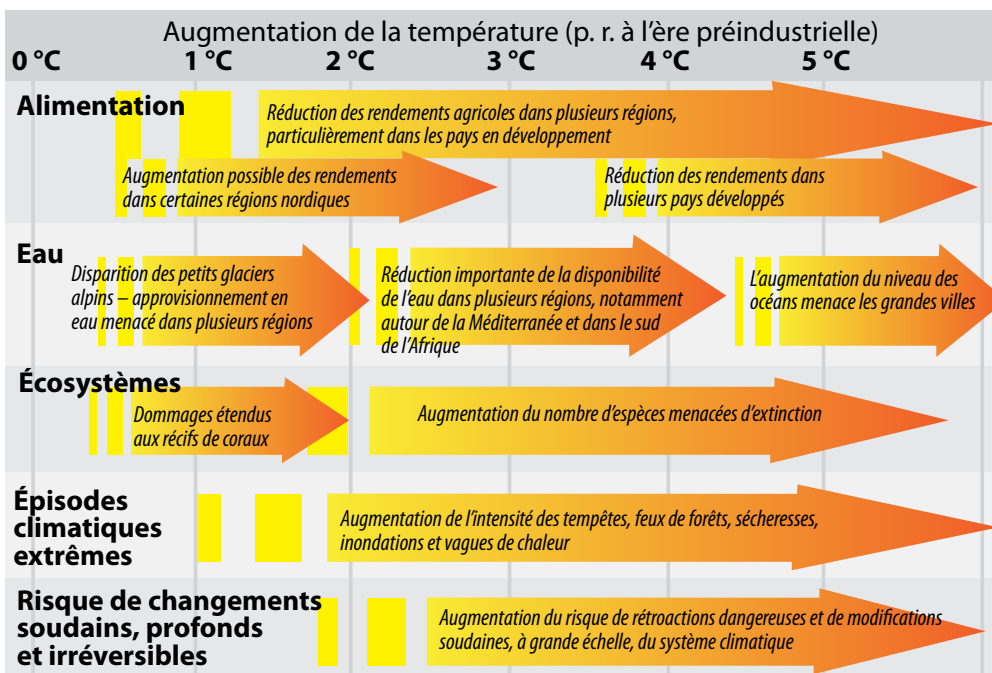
Augmentation de la température (p. r. à l'ère préindustrielle)

0 °C 1 °C 2 °C 3 °C 4 °C 5 °C

Alimentation

Réduction des rendements agricoles dans plusieurs régions, particulièrement dans les pays en développement

Augmentation possible des rendements dans certaines régions nordiques

Réduction des rendements dans plusieurs pays développés

Eau

Disparition des petits glaciers alpins – approvisionnement en eau menacé dans plusieurs régions

Réduction importante de la disponibilité de l'eau dans plusieurs régions, notamment autour de la Méditerranée et dans le sud de l'Afrique

L'augmentation du niveau des océans menace les grandes villes

Écosystèmes

Dommages étendus aux récifs de coraux

Augmentation du nombre d'espèces menacées d'extinction

Épisodes climatiques extrêmes

Augmentation de l'intensité des tempêtes, feux de forêts, sécheresses, inondations et vagues de chaleur

Risque de changements soudains, profonds et irréversibles

Augmentation du risque de rétroactions dangereuses et de modifications soudaines, à grande échelle, du système climatique